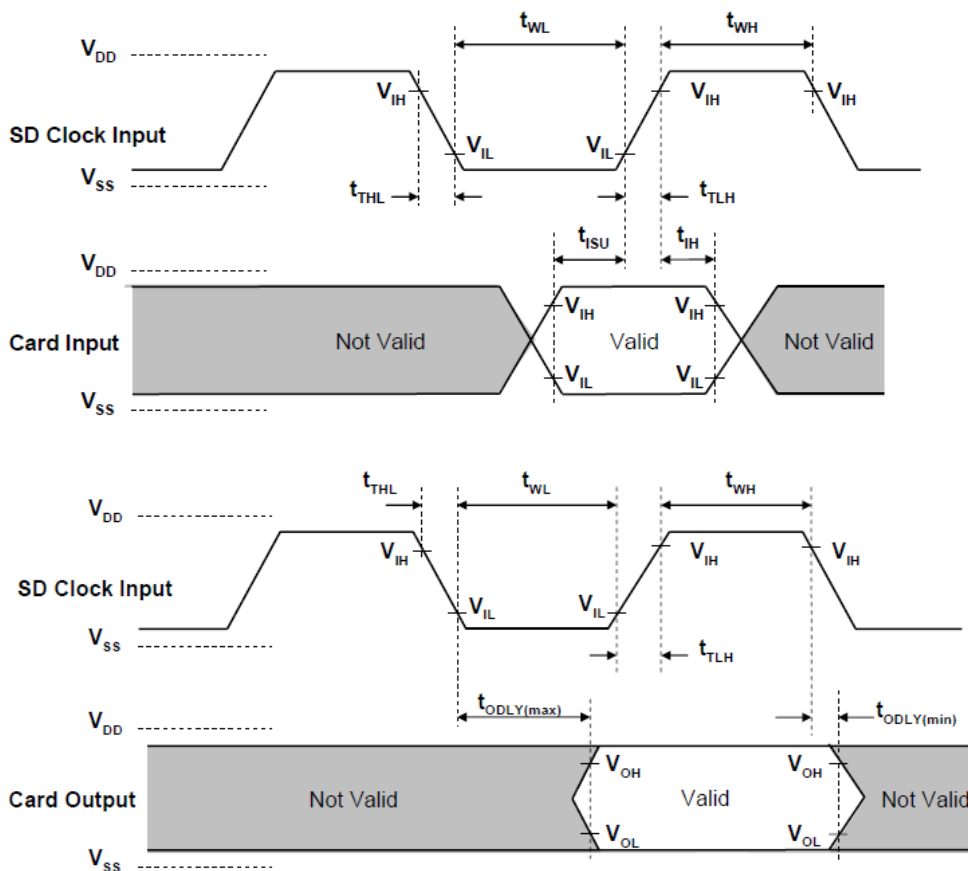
$V_{DD}$
$t_{WL}$
$t_{WH}$
$V_{IH}$
$V_{IH}$
$V_{IH}$
SD Clock Input
$V_{IL}$
$V_{IL}$
$V_{SS}$
$t_{THL}$
$t_{TLH}$
$t_{ISU}$
$t_{IH}$
$V_{DD}$
$V_{IH}$
$V_{IH}$
Card Input
Not Valid
Valid
Not Valid
$V_{IL}$
$V_{IL}$
$V_{SS}$

$t_{THL}$
$t_{WL}$
$t_{WH}$
$V_{DD}$
$V_{IH}$
$V_{IH}$
$V_{IH}$
SD Clock Input
$V_{IL}$
$V_{IL}$
$V_{SS}$
$t_{TLH}$
$t_{ODLY(max)}$
$t_{ODLY(min)}$
$V_{DD}$
$V_{OH}$
$V_{OH}$
Card Output
Not Valid
Valid
Not Valid
$V_{OL}$
$V_{OL}$
$V_{SS}$